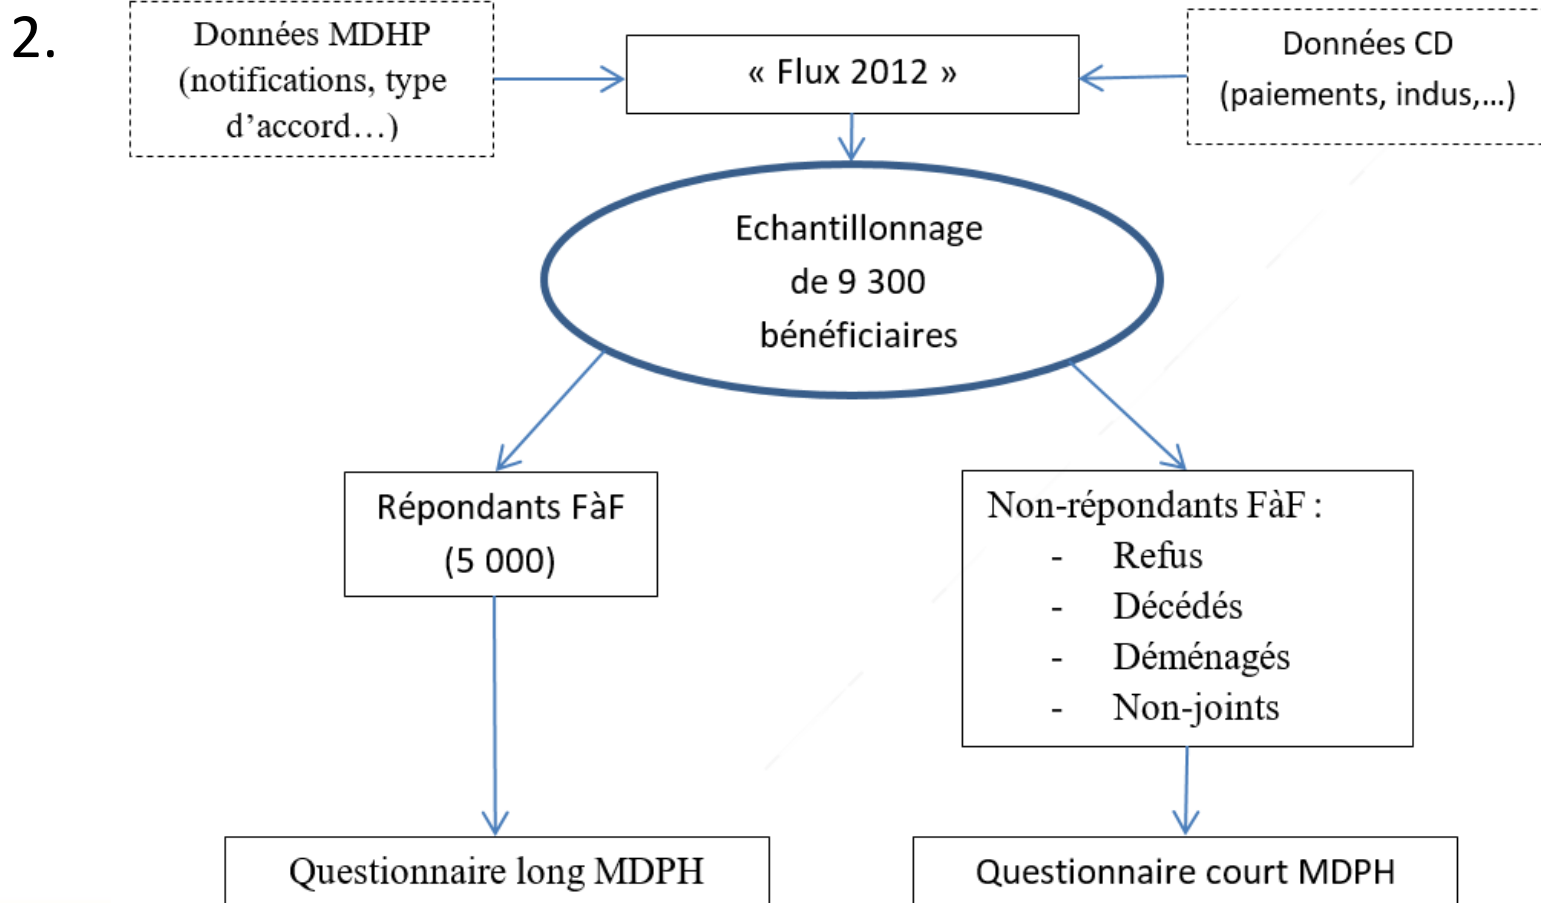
2.

Données MDHP (notifications, type d’accord…)

« Flux 2012 »

Données CD (paiements, indus,…)

Echantillonnage de 9 300 bénéficiaires

Répondants FàF (5 000)

Non-répondants FàF :
- Refus
- Décédés
- Déménagés
- Non-joints

Questionnaire long MDPH

Questionnaire court MDPH